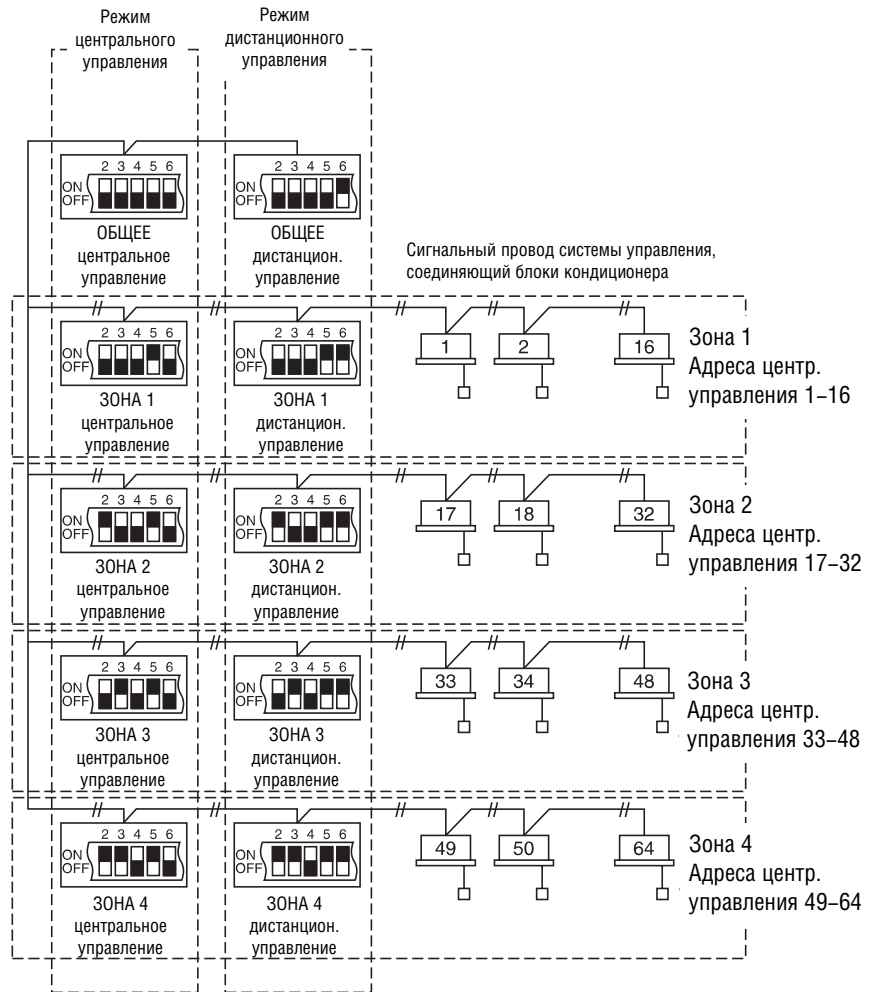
Режим центрального управления

Режим дистанционного управления

2 3 4 5 6
ON
OFF
ОБЩЕЕ центральное управление

2 3 4 5 6
ON
OFF
ОБЩЕЕ дистанцион. управление

Сигнальный провод системы управления, соединяющий блоки кондиционера

2 3 4 5 6
ON
OFF
ЗОНА 1 центральное управление

2 3 4 5 6
ON
OFF
ЗОНА 1 дистанцион. управление

1
2
16
Зона 1
Адреса центр. управления 1–16

2 3 4 5 6
ON
OFF
ЗОНА 2 центральное управление

2 3 4 5 6
ON
OFF
ЗОНА 2 дистанцион. управление

17
18
32
Зона 2
Адреса центр. управления 17–32

2 3 4 5 6
ON
OFF
ЗОНА 3 центральное управление

2 3 4 5 6
ON
OFF
ЗОНА 3 дистанцион. управление

33
34
48
Зона 3
Адреса центр. управления 33–48

2 3 4 5 6
ON
OFF
ЗОНА 4 центральное управление

2 3 4 5 6
ON
OFF
ЗОНА 4 дистанцион. управление

49
50
64
Зона 4
Адреса центр. управления 49–64